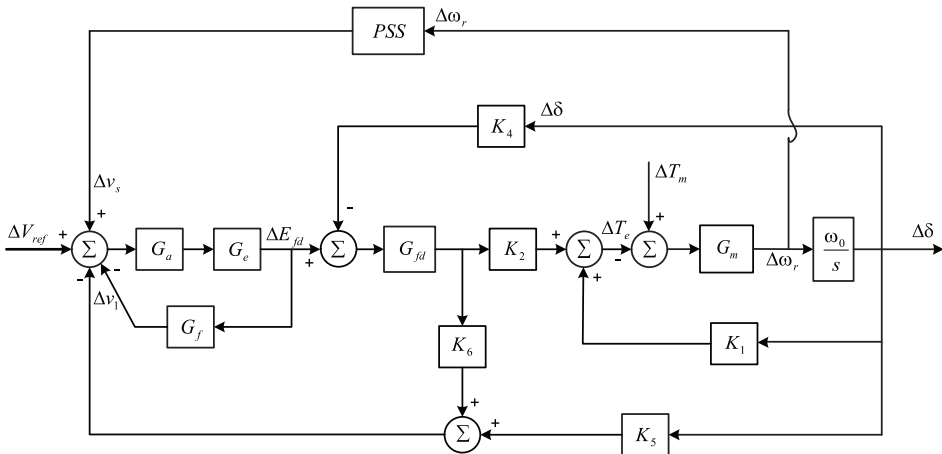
$PSS$ $\Delta\omega_r$

$K_4$ $\Delta\delta$

$\Delta v_s$

$\Delta T_m$

+

-

+

$\Delta V_{ref}$ + $\Sigma$ $G_a$ $G_e$ $\Delta E_{fd}$ $\Sigma$ $G_{fd}$ $K_2$ + $\Sigma$ $\Delta T_e$ $\Sigma$ $G_m$ $\Delta\omega_r$ $\frac{\omega_0}{s}$ $\Delta\delta$

- -

+ - +

$\Delta v_1$

$G_f$

$K_1$

$K_6$

+

$\Sigma$ + $K_5$